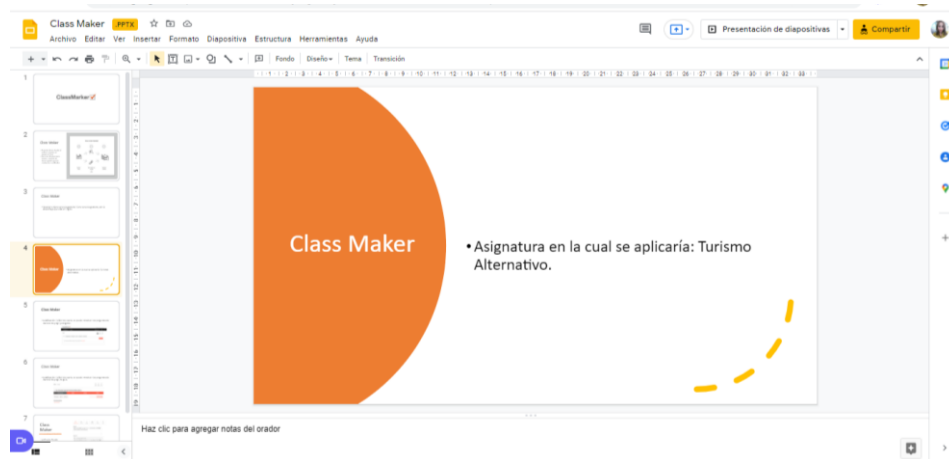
Class Maker .PPTX

Archivo Editar Ver Insertar Formato Diapositiva Estructura Herramientas Ayuda

Presentación de diapositivas

Compartir

Fondo Diseño Tema Transición

1
ClassMaker

2
Class Maker

3
Class Maker

4
Class Maker

5
Class Maker

6
Class Maker

7
Class Maker

Class Maker

• Asignatura en la cual se aplicaría: Turismo Alternativo.

Haz clic para agregar notas del orador